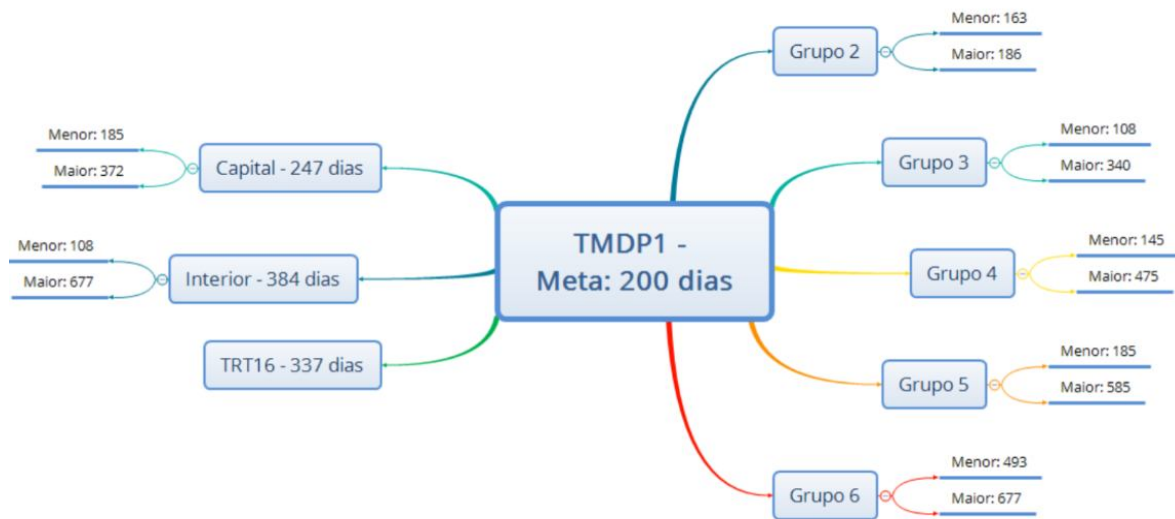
TMDP1 -
Meta: 200 dias

Capital - 247 dias
Menor: 185
Maior: 372

Interior - 384 dias
Menor: 108
Maior: 677

TRT16 - 337 dias

Grupo 2
Menor: 163
Maior: 186

Grupo 3
Menor: 108
Maior: 340

Grupo 4
Menor: 145
Maior: 475

Grupo 5
Menor: 185
Maior: 585

Grupo 6
Menor: 493
Maior: 677